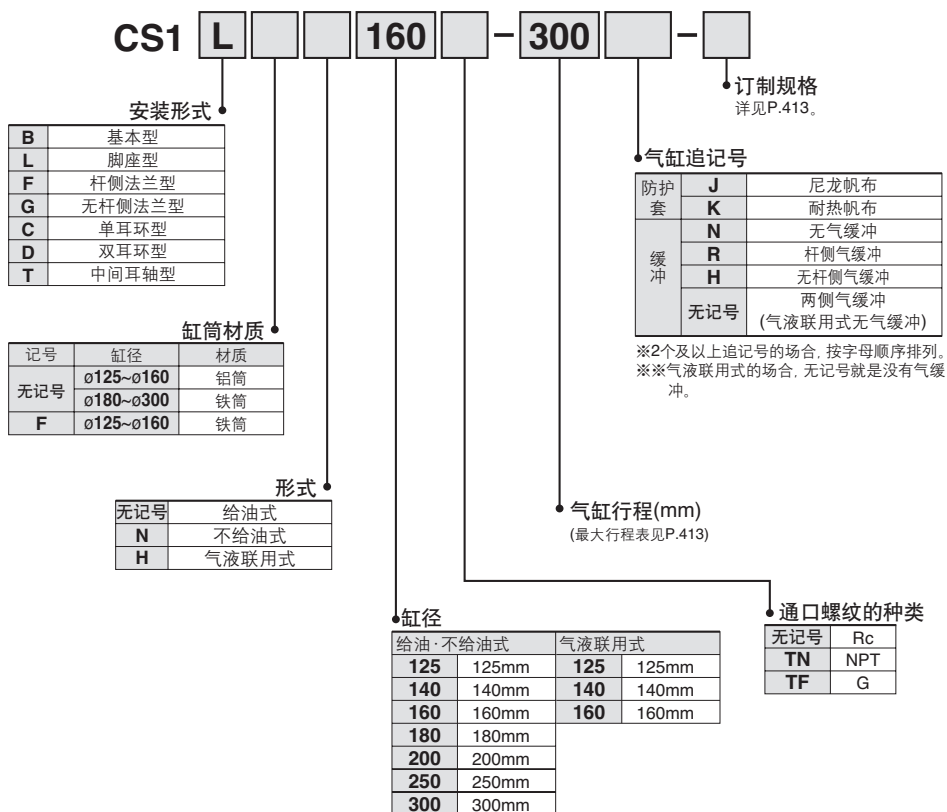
CS1 L 160 - 300 -

订制规格
详见P.413。

安装形式

| B | 基本型 |
|---|---|
| L | 脚座型 |
| F | 杆侧法兰型 |
| G | 无杆侧法兰型 |
| C | 单耳环型 |
| D | 双耳环型 |
| T | 中间耳轴型 |

气缸追记号

| 防护套 | J | 尼龙帆布 |
|---|---|---|
| | K | 耐热帆布 |
| 缓冲 | N | 无气缓冲 |
| | R | 杆侧气缓冲 |
| | H | 无杆侧气缓冲 |
| | 无记号 | 两侧气缓冲 (气液联用式无气缓冲) |

※2个及以上追记号的场合，按字母顺序排列。
※※气液联用式的场合，无记号就是没有气缓冲。

缸筒材质

| 记号 | 缸径 | 材质 |
|---|---|---|
| 无记号 | ø125~ø160 | 铝筒 |
| | ø180~ø300 | 铁筒 |
| F | ø125~ø160 | 铁筒 |

形式

| 无记号 | 给油式 |
|---|---|
| N | 不给油式 |
| H | 气液联用式 |

气缸行程(mm)
(最大行程表见P.413)

通口螺纹的种类

| 无记号 | Rc |
|---|---|
| TN | NPT |
| TF | G |

缸径

| 给油·不给油式 | | 气液联用式 | |
|---|---|---|---|
| 125 | 125mm | 125 | 125mm |
| 140 | 140mm | 140 | 140mm |
| 160 | 160mm | 160 | 160mm |
| 180 | 180mm | | |
| 200 | 200mm | | |
| 250 | 250mm | | |
| 300 | 300mm | | |